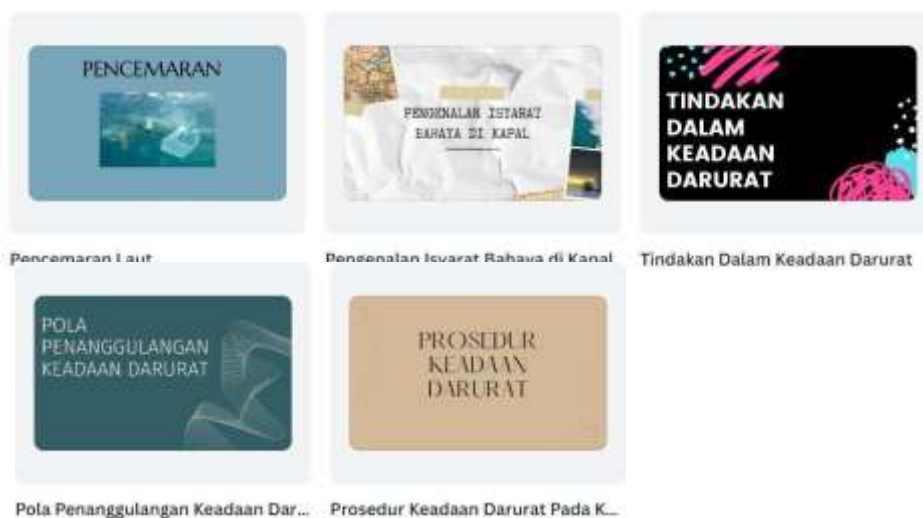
PENCEMARAN

Pencemaran Laut

PENGENALAN ISYARAT BAHAYA DI KAPAL

Pengenalan Isyarat Bahaya di Kapal

TINDAKAN DALAM KEADAAN DARURAT

Tindakan Dalam Keadaan Darurat

POLA PENANGGULANGAN KEADAAN DARURAT

Pola Penanggulangan Keadaan Dar...

PROSEDUR KEADAAN DARURAT

Prosedur Keadaan Darurat Pada K...